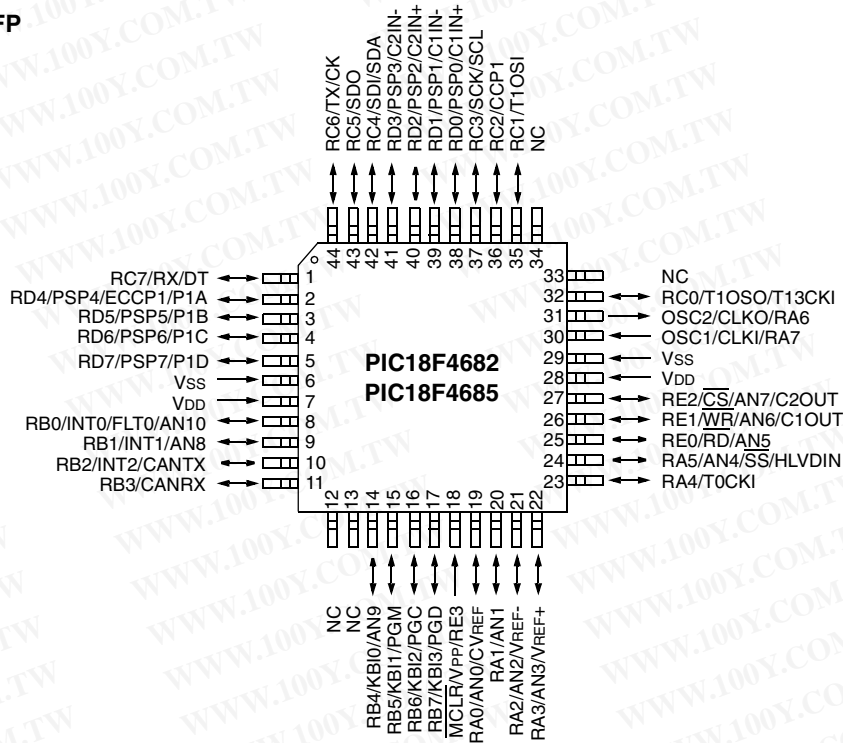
FP

RC6/TX/CK
RC5/SDO
RC4/SDI/SDA
RD3/PSP3/C2IN-
RD2/PSP2/C2IN+
RD1/PSP1/C1IN-
RD0/PSP0/C1IN+
RC3/SCK/SCL
RC2/CCP1
RC1/T1OSI
NC

44 43 42 41 40 39 38 37 36 35 34

RC7/RX/DT 1
RD4/PSP4/ECCP1/P1A 2
RD5/PSP5/P1B 3
RD6/PSP6/P1C 4
RD7/PSP7/P1D 5
VSS 6
VDD 7
RB0/INT0/FLT0/AN10 8
RB1/INT1/AN8 9
RB2/INT2/CANTX 10
RB3/CANRX 11

PIC18F4682
PIC18F4685

33 NC
32 RC0/T1OSO/T13CKI
31 OSC2/CLKO/RA6
30 OSC1/CLKI/RA7
29 VSS
28 VDD
27 RE2/$\overline{CS}$/AN7/C2OUT
26 RE1/$\overline{WR}$/AN6/C1OUT
25 RE0/RD/AN5
24 RA5/AN4/$\overline{SS}$/HLVDIN
23 RA4/T0CKI

12 13 14 15 16 17 18 19 20 21 22

NC
NC
RB4/KBI0/AN9
RB5/KBI1/PGM
RB6/KBI2/PGC
RB7/KBI3/PGD
$\overline{MCLR}$/VPP/RE3
RA0/AN0/CVREF
RA1/AN1
RA2/AN2/VREF-
RA3/AN3/VREF+

WWW.100Y.COM.TW